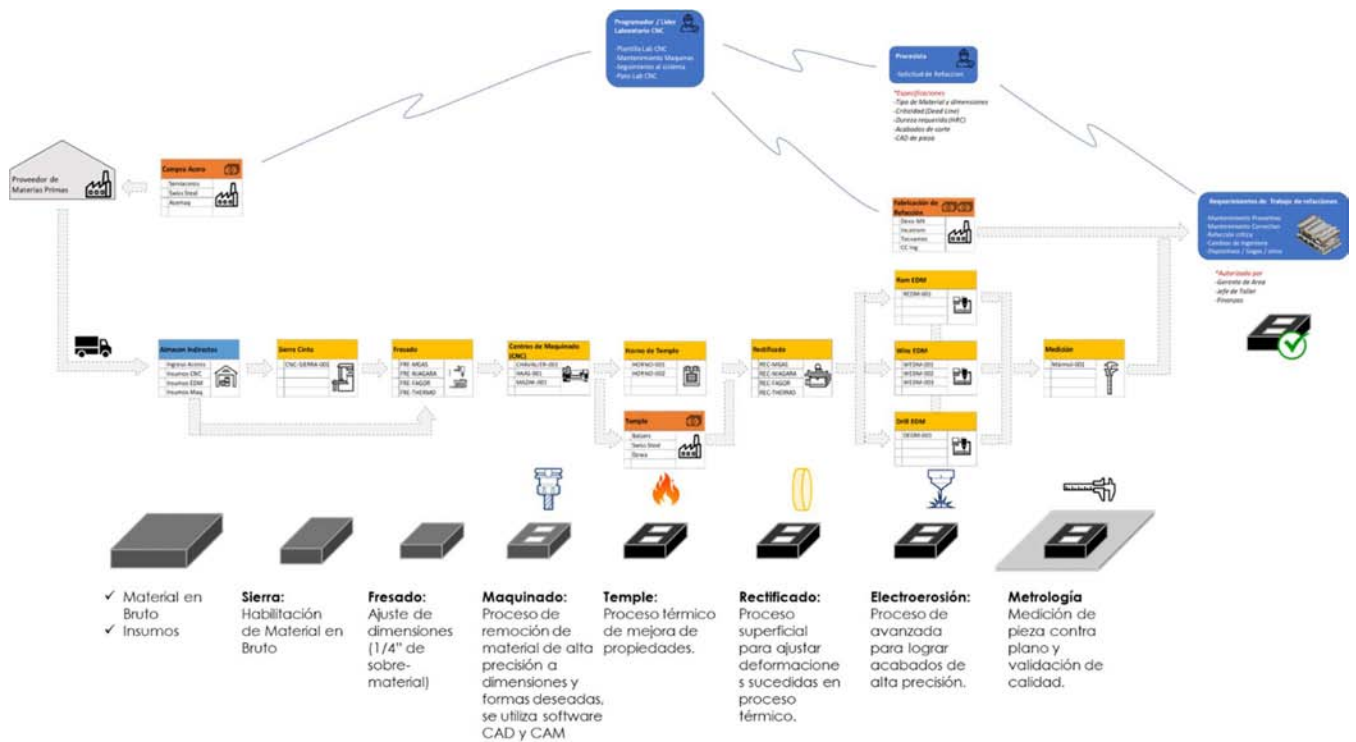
Programador / Líder Laboratorio CNC
-Plantilla Lab CNC
-Mantenimiento Maquinas
-Seguimiento al sistema
-Paro Lab CNC

Planeador
Solicitud de Refacciones

*Especificaciones
-Tipo de Material y dimensiones
-Criticidad (Dead Line)
-Dureza requerida (HRC)
-Acabados de corte
-CAD de pieza

Proveedor de Materias Primas

Compra Acero
Servicentro
Swiss Steel
Aceros

Fabricación de Refacción
Devo-MX
Incotrom
Tocuantes
CC Ing

Requerimientos de Trabajo de refacciones
-Mantenimiento Preventivo
-Mantenimiento Correctivo
-Refacción crítica
-Cambios de Ingeniería
-Dispositivos / Jigas / otros

*Autorizado por
-Gerente de Área
-Jefe de Taller
-Finanzas

Almacen Indirectos
Ingreso Aceros
Insumos CNC
Insumos EDM
Insumos Maq

Sierra Cinta
CNC-SIERRA-001

Fresado
FRE-MSAS
FRE-NIAGARA
FRE-FAGOR
FRE-THERMO

Centros de Maquinado (CNC)
CHMURL-CR-001
HAAS-001
MAZAK-001

Horno de Temple
HORNO-001
HORNO-002

Temple
Balzers
Swiss Steel
Otros

Rectificado
REC-MSAS
REC-NIAGARA
REC-FAGOR
REC-THERMO

Ram EDM
REDM-001

Wire EDM
WEDM-001
WEDM-002
WEDM-003

Drill EDM
DEDM-001

Medición
Mitutoyo-001

✓ Material en Bruto
✓ Insumos

Sierra: Habilitación de Material en Bruto

Fresado: Ajuste de dimensiones (1/4" de sobre-material)

Maquinado: Proceso de remoción de material de alta precisión a dimensiones y formas deseadas, se utiliza software CAD y CAM

Temple: Proceso térmico de mejora de propiedades.

Rectificado: Proceso superficial para ajustar deformaciones sucedidas en proceso térmico.

Electroerosión: Proceso de avanzada para lograr acabados de alta precisión.

Metrología Medición de pieza contra plano y validación de calidad.